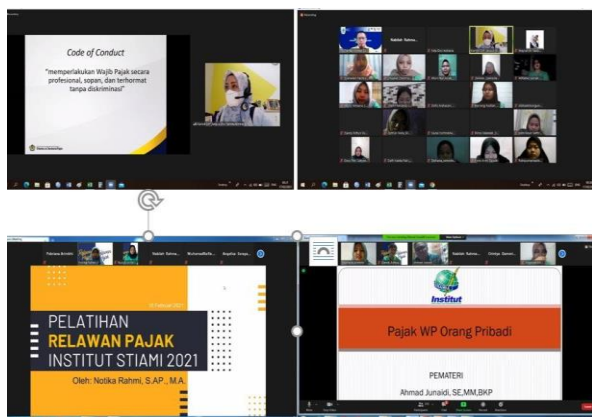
Code of Conduct

"memperlakukan Wajib Pajak secara profesional, sopan, dan terhormat tanpa diskriminasi"

PELATIHAN
RELAWAN PAJAK
INSTITUT STIAMI 2021

Oleh: Notika Rahmi, S.AP., M.A.

Institut

Pajak WP Orang Pribadi

PEMATERI
Ahmad Junaidi, SE,MM,BKP